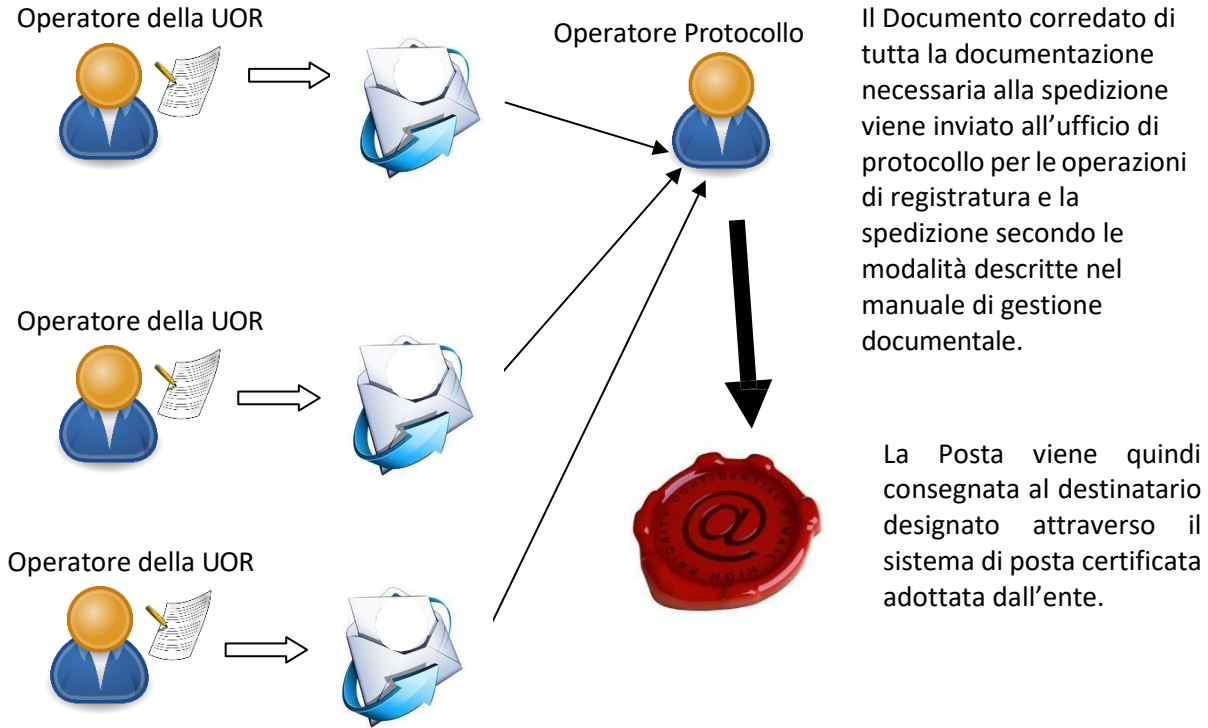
Operatore della UOR

Operatore Protocollo

Il Documento corredato di tutta la documentazione necessaria alla spedizione viene inviato all'ufficio di protocollo per le operazioni di registratura e la spedizione secondo le modalità descritte nel manuale di gestione documentale.

Operatore della UOR

La Posta viene quindi consegnata al destinatario designato attraverso il sistema di posta certificata adottata dall'ente.

Operatore della UOR